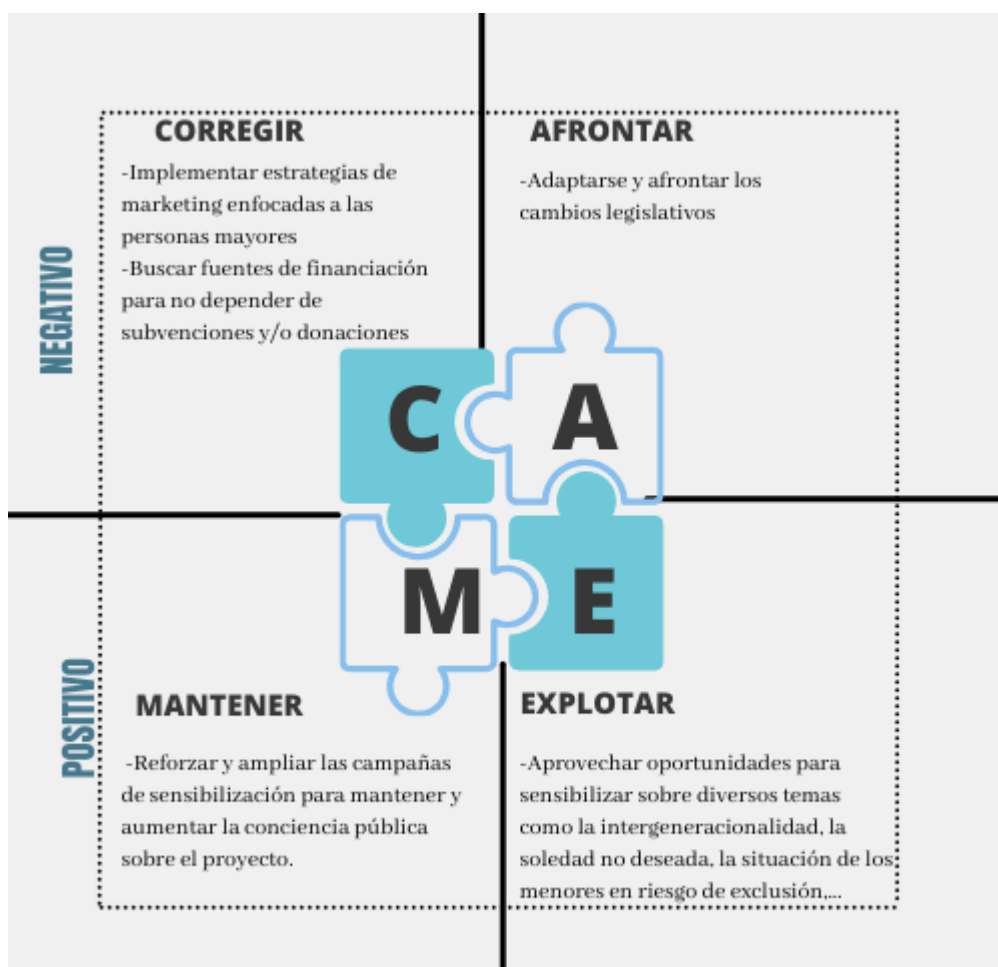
NEGATIVO

CORREGIR

-Implementar estrategias de marketing enfocadas a las personas mayores
-Buscar fuentes de financiación para no depender de subvenciones y/o donaciones

AFRONTAR

-Adaptarse y afrontar los cambios legislativos

C A M E

POSITIVO

MANTENER

-Reforzar y ampliar las campañas de sensibilización para mantener y aumentar la conciencia pública sobre el proyecto.

EXPLOTAR

-Aprovechar oportunidades para sensibilizar sobre diversos temas como la intergeneracionalidad, la soledad no deseada, la situación de los menores en riesgo de exclusión,...